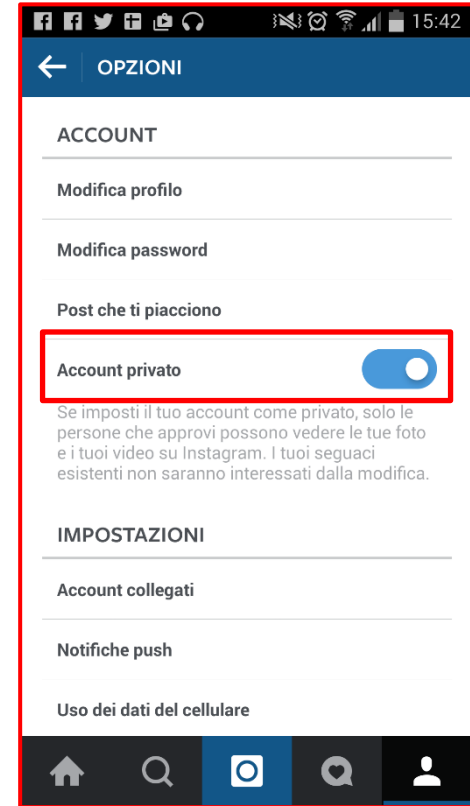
15:42

OPZIONI

ACCOUNT

Modifica profilo

Modifica password

Post che ti piacciono

Account privato

Se imposti il tuo account come privato, solo le persone che approvi possono vedere le tue foto e i tuoi video su Instagram. I tuoi seguaci esistenti non saranno interessati dalla modifica.

IMPOSTAZIONI

Account collegati

Notifiche push

Uso dei dati del cellulare